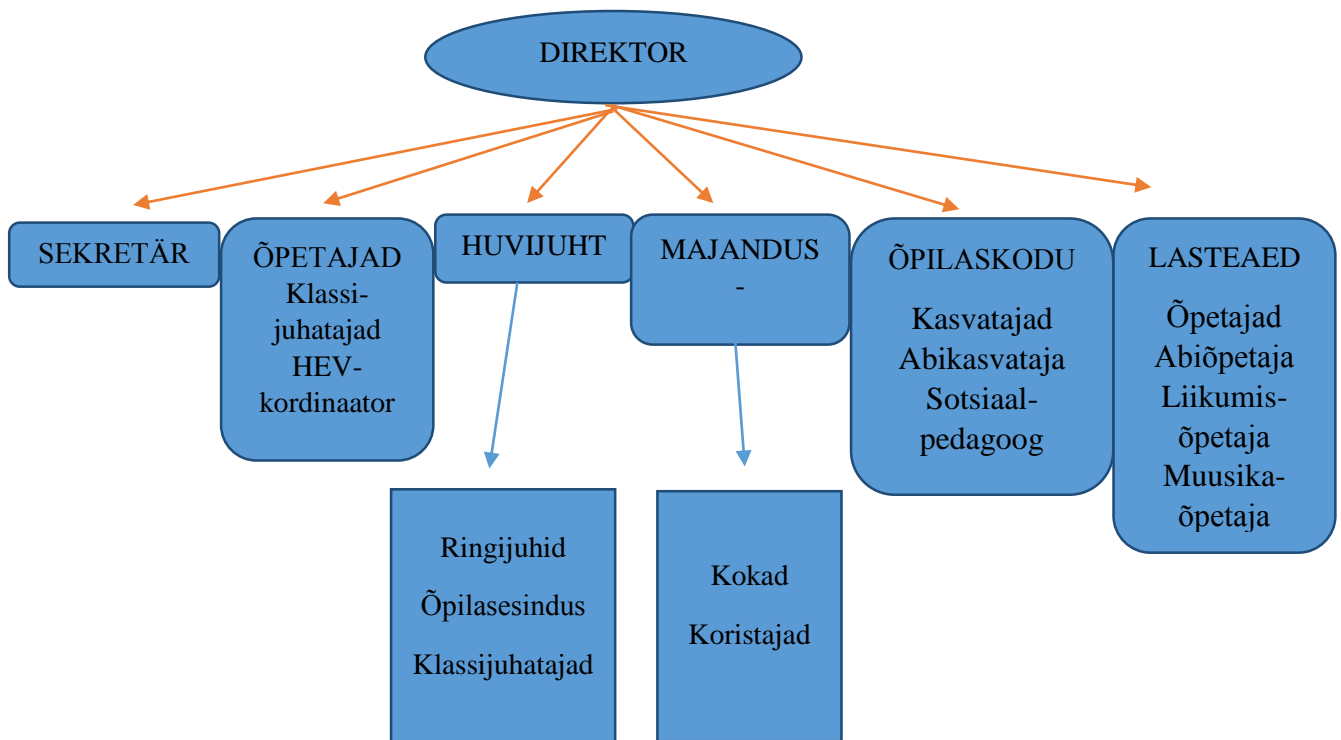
DIREKTOR

SEKRETÄR

ÕPETAJAD
Klassijuhatajad
HEV-kordinaator

HUVIJUHT

Ringijuhid
Õpilasesindus
Klassijuhatajad

MAJANDUS
-

Kokad
Koristajad

ÕPILASKODU
Kasvatajad
Abikasvataja
Sotsiaalpedagoog

LASTEAED
Õpetajad
Abiõpetaja
Liikumisõpetaja
Muusikaõpetaja